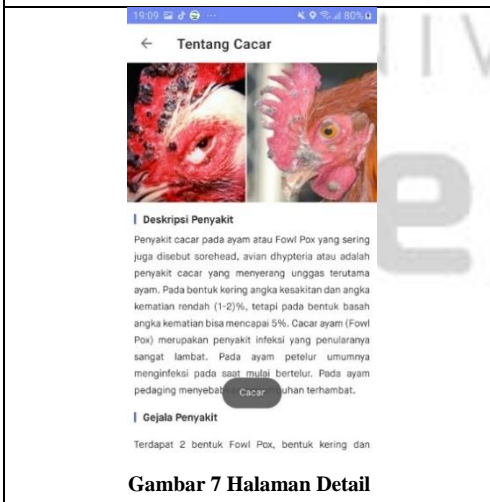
19:09 80%

← Tentang Cacar

Deskripsi Penyakit

Penyakit cacar pada ayam atau Fowl Pox yang sering juga disebut sorehead, avian dhypteria atau adalah penyakit cacar yang menyerang unggas terutama ayam. Pada bentuk kering angka kesakitan dan angka kematian rendah (1-2)%, tetapi pada bentuk basah angka kematian bisa mencapai 5%. Cacar ayam (Fowl Pox) merupakan penyakit infeksi yang penularanya sangat lambat. Pada ayam petelur umumnya menginfeksi pada saat mulai bertelur. Pada ayam pedaging menyebab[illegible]uhan terhambat.

Cacar

Gejala Penyakit

Terdapat 2 bentuk Fowl Pox, bentuk kering dan

Gambar 7 Halaman Detail